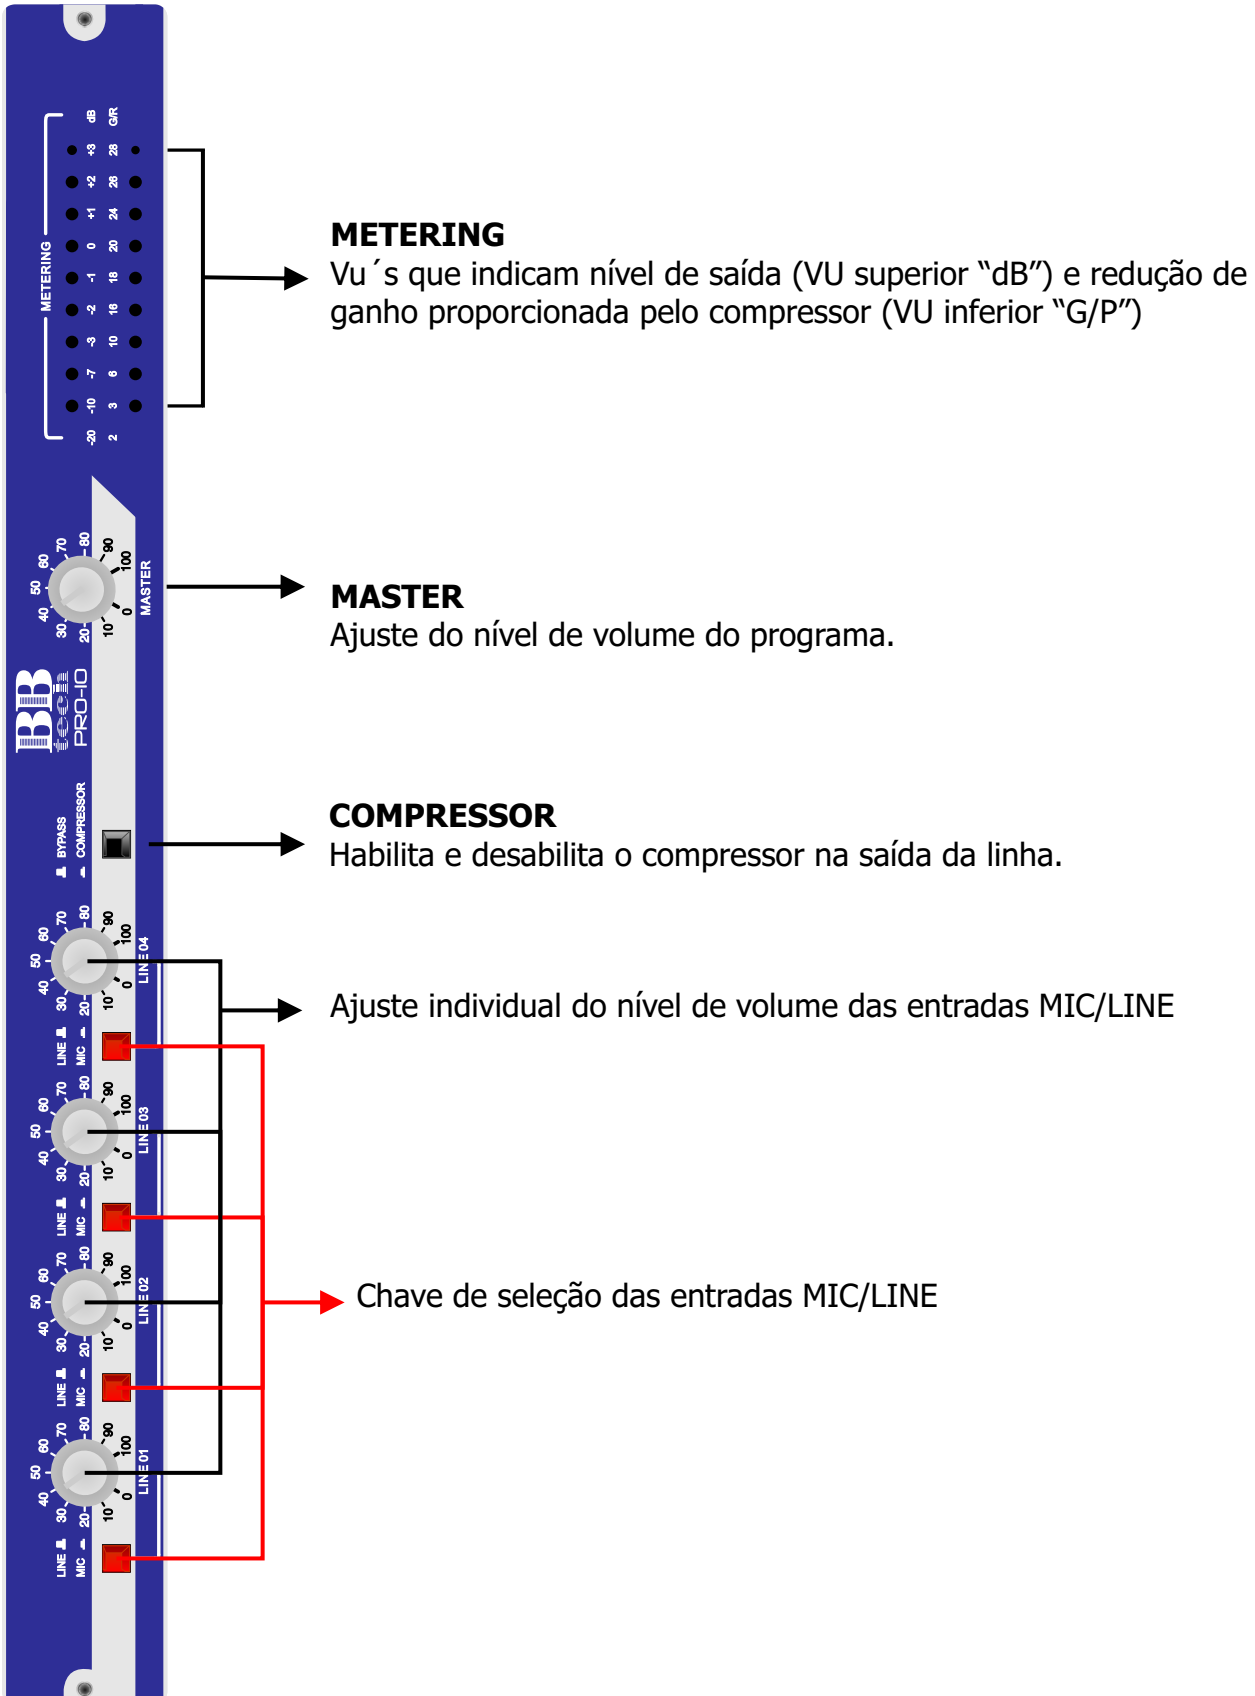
METERING
dB G/R
+3 28
+2 26
+1 24
0 20
-1 18
-2 16
-3 10
-7 6
-10 3
-20 2

MASTER
0 10 20 30 40 50 60 70 80 90 100

BB tech PRO-10

BYPASS COMPRESSOR

LINE 04
LINE MIC
LINE 03
LINE MIC
LINE 02
LINE MIC
LINE 01
LINE MIC

METERING
Vu´s que indicam nível de saída (VU superior “dB”) e redução de ganho proporcionada pelo compressor (VU inferior “G/P”)

MASTER
Ajuste do nível de volume do programa.

COMPRESSOR
Habilita e desabilita o compressor na saída da linha.

Ajuste individual do nível de volume das entradas MIC/LINE

Chave de seleção das entradas MIC/LINE